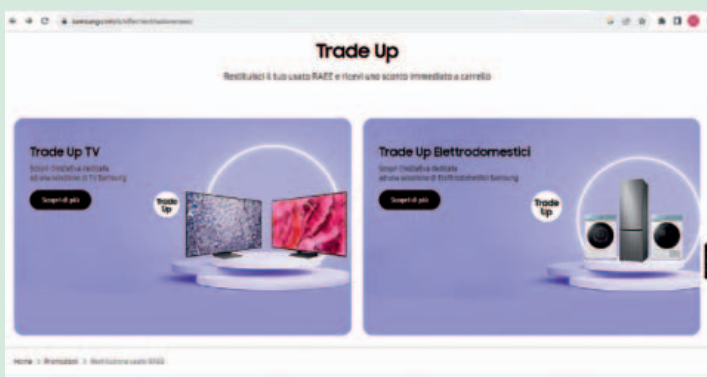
samsung.com/it/offer/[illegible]

Trade Up

Restituisci il tuo usato RAEE e ricevi uno sconto immediato a carrello

Trade Up TV

Scopri l'iniziativa dedicata ad una selezione di TV Samsung

Scopri di più

Trade Up

Trade Up Elettrodomestici

Scopri l'iniziativa dedicata ad una selezione di Elettrodomestici Samsung

Scopri di più

Trade Up

Home > Promozioni > Restituzione usato RAEE